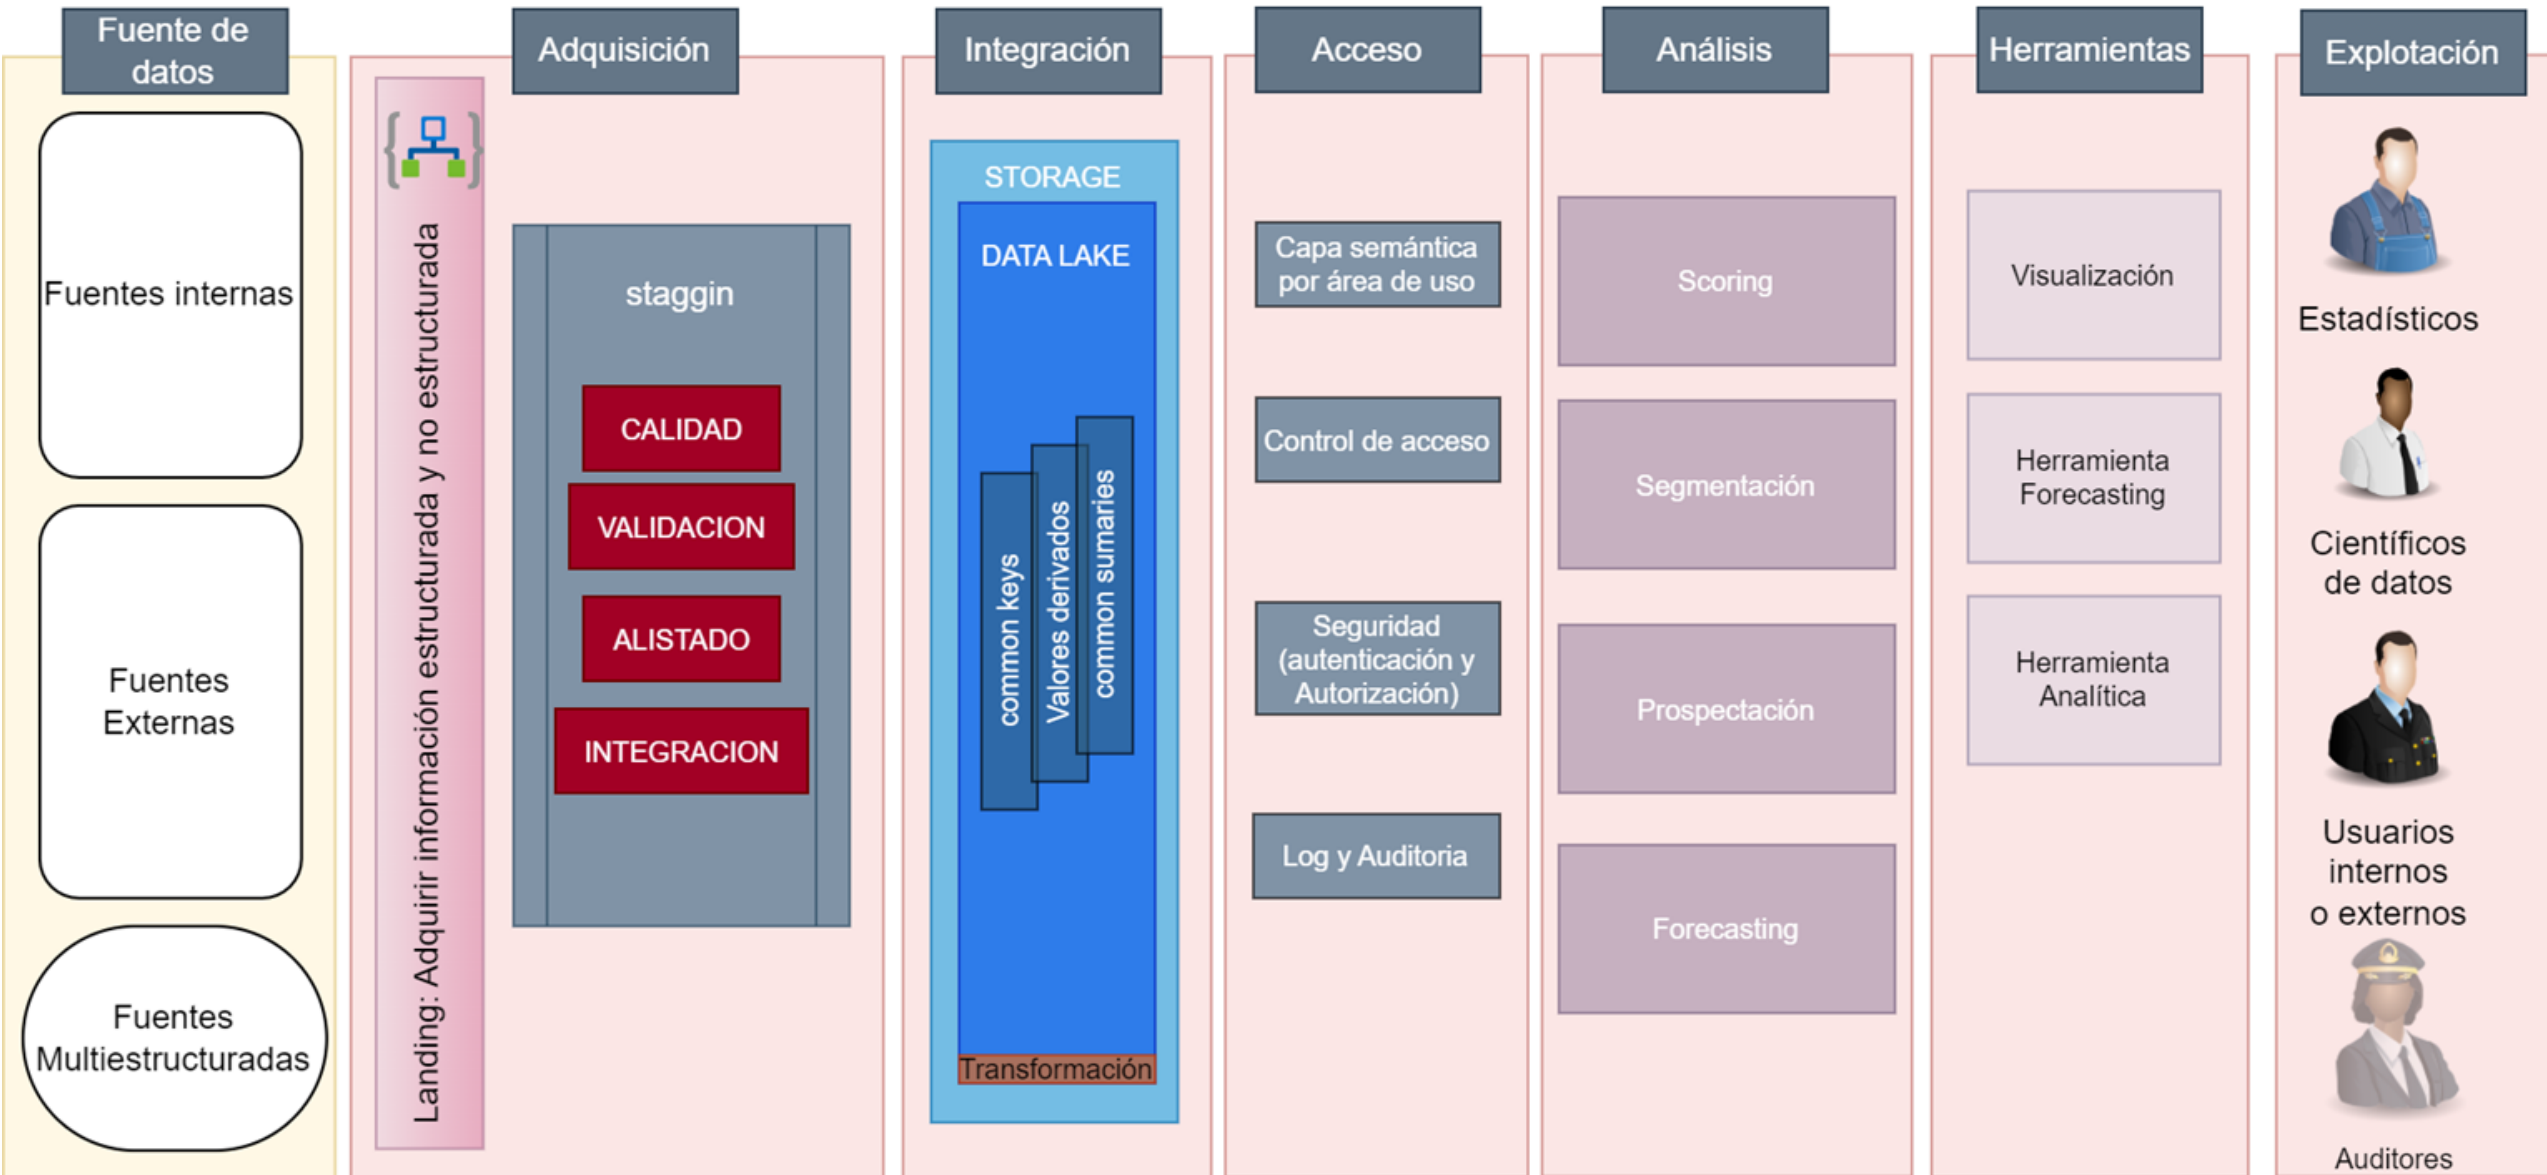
Fuente de datos

Fuentes internas

Fuentes Externas

Fuentes Multiestructuradas

Adquisición

Landing: Adquirir información estructurada y no estructurada

staggin

CALIDAD

VALIDACION

ALISTADO

INTEGRACION

Integración

STORAGE

DATA LAKE

common keys

Valores derivados

common sumaries

Transformación

Acceso

Capa semántica por área de uso

Control de acceso

Seguridad (autenticación y Autorización)

Log y Auditoria

Análisis

Scoring

Segmentación

Prospectación

Forecasting

Herramientas

Visualización

Herramienta Forecasting

Herramienta Analítica

Explotación

Estadísticos

Científicos de datos

Usuarios internos o externos

Auditores